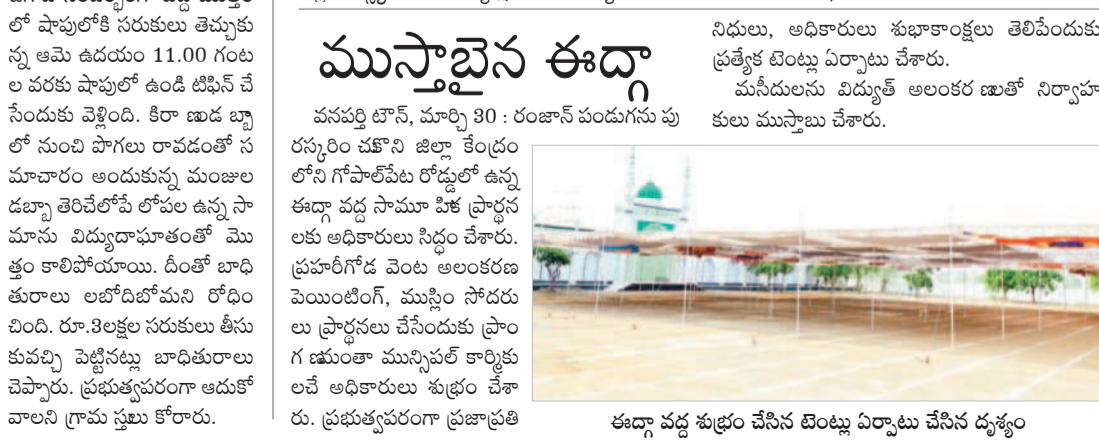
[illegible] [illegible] వద్ద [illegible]
లో షాపులోకి సరుకులు తెచ్చుకు న్న ఆమె ఉదయం 11.00 గంట ల వరకు షాపులో ఉండి టిఫిన్ చే సేందుకు వెళ్లింది. కిరా ణుడ బ్బా లో నుంచి పొగలు రావడంతో స మాచారం అందుకున్న మంజుల డబ్బా తెరిచేలోపే లోపల ఉన్న సా మాను విద్యుదాఘాతంతో మొ త్తం కాలిపోయాయి. దీంతో బాధి తురాలు లబోదిబోమని రోధిం చింది. రూ.3లక్షల సరుకులు తీసు కువచ్చి పెట్టినట్లు బాధితురాలు చెప్పారు. ప్రభుత్వపరంగా ఆదుకో వాలని గ్రామ స్తులు కోరారు.

ముస్తాబైన ఈద్గా

వనపర్తి టౌన్, మార్చి 30 : రంజాన్ పండుగను పు రస్కరిం చుకొని జిల్లా కేంద్రం లోని గోపాల్‌పేట రోడ్డులో ఉన్న ఈద్గా వద్ద సామూ హిక ప్రార్థన లకు అధికారులు సిద్ధం చేశారు. ప్రహరీగోడ వెంట అలంకరణ పెయింటింగ్, ముస్లిం సోదరు లు ప్రార్థనలు చేసేందుకు ప్రాం గ ణమంతా మున్సిపల్ కార్మికు లచే అధికారులు శుభ్రం చేశా రు. ప్రభుత్వపరంగా ప్రజాప్రతి నిధులు, అధికారులు శుభాకాంక్షలు తెలిపేందుకు ప్రత్యేక టెంట్లు ఏర్పాటు చేశారు.

మసీదులను విద్యుత్ అలంకర ణలతో నిర్వాహ కులు ముస్తాబు చేశారు.

ఈద్గా వద్ద శుభ్రం చేసిన టెంట్లు ఏర్పాటు చేసిన దృశ్యం